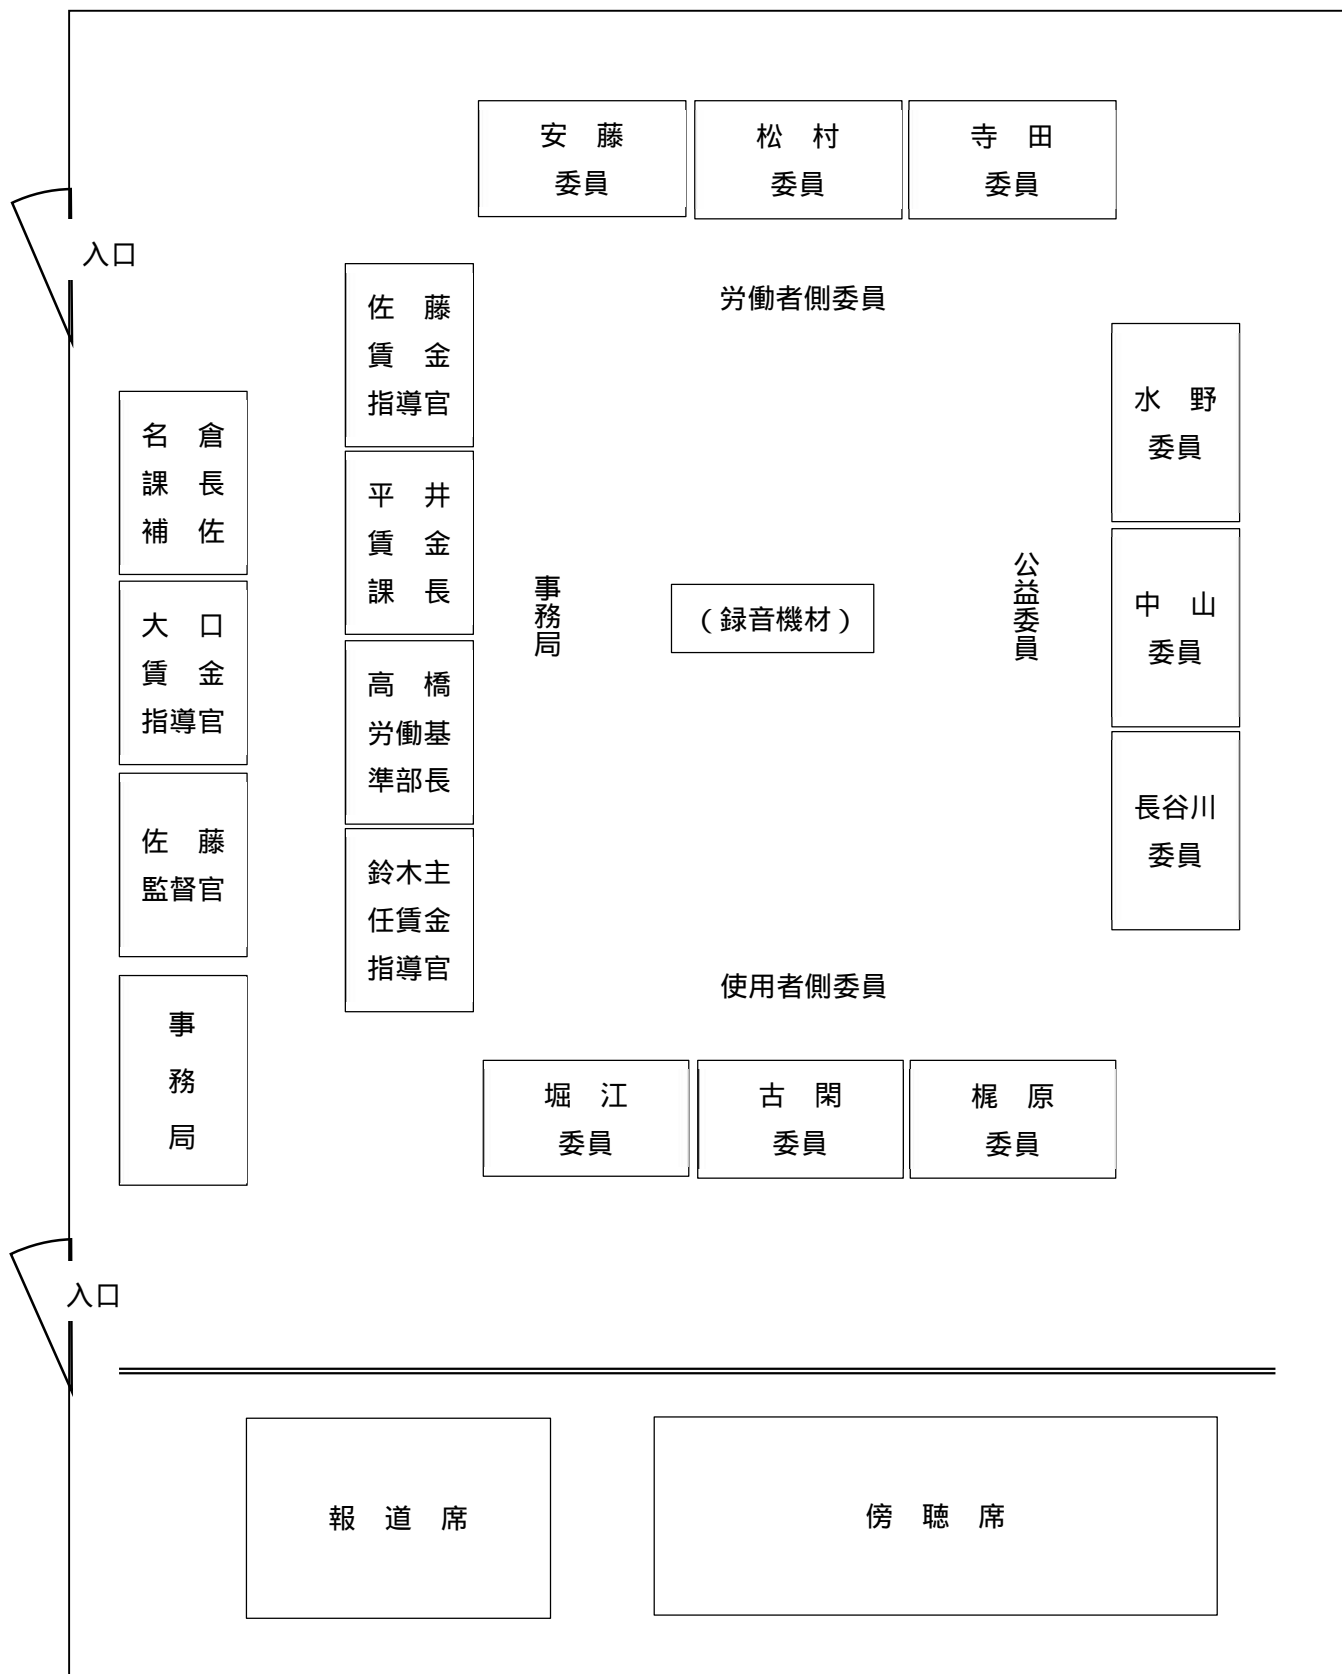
安 藤
委員

松 村
委員

寺 田
委員

入口

佐 藤
賃 金
指導官

労働者側委員

水 野
委員

名 倉
課 長
補 佐

平 井
賃 金
課 長

大 口
賃 金
指導官

事務局

（録音機材）

公益委員

中 山
委員

高 橋
労働基
準部長

長谷川
委員

佐 藤
監督官

鈴木主
任賃金
指導官

使用者側委員

事
務
局

堀 江
委員

古 閑
委員

梶 原
委員

入口

報 道 席

傍 聴 席